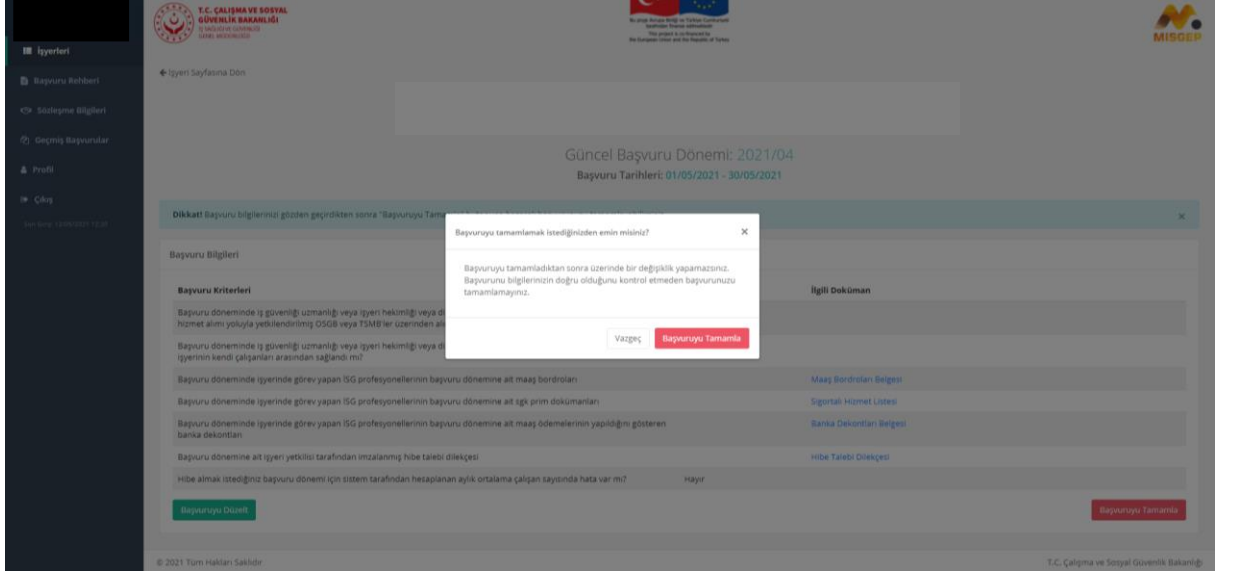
T.C. ÇALIŞMA VE SOSYAL GÜVENLİK BAKANLIĞI
İŞ SAĞLIĞI VE GÜVENLİĞİ GENEL MÜDÜRLÜĞÜ

Bu proje Avrupa Birliği ve Türkiye Cumhuriyeti tarafından finanse edilmektedir.
This project is co-financed by the European Union and the Republic of Turkey

MISGEP

İşyerleri
Başvuru Rehberi
Sözleşme Bilgileri
Geçmiş Başvurular
Profil
Çıkış
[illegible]

← İşyeri Sayfasına Dön

Güncel Başvuru Dönemi: 2021/04
Başvuru Tarihleri: 01/05/2021 - 30/05/2021

Dikkat! Başvuru bilgilerinizi gözden geçirdikten sonra "Başvuruyu Tam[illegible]

Başvuru Bilgileri

Başvuru Kriterleri

Başvuru döneminde iş güvenliği uzmanlığı veya işyeri hekimliği veya d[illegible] hizmet alımı yoluyla yetkilendirilmiş OSGB veya TSMB'ler üzerinden al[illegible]

Başvuru döneminde iş güvenliği uzmanlığı veya işyeri hekimliği veya d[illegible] işyerinin kendi çalışanları arasından sağlandı mı?

Başvuru döneminde işyerinde görev yapan İSG profesyonellerinin başvuru dönemine ait maaş bordroları

Başvuru döneminde işyerinde görev yapan İSG profesyonellerinin başvuru dönemine ait sgk prim dokumanları

Başvuru döneminde işyerinde görev yapan İSG profesyonellerinin başvuru dönemine ait maaş ödemelerinin yapıldığını gösteren banka dekontları

Başvuru dönemine ait işyeri yetkilisi tarafından imzalanmış hibe talebi dilekçesi

Hibe almak istediğiniz başvuru dönemi için sistem tarafından hesaplanan aylık ortalama çalışan sayısında hata var mı? Hayır

İlgili Doküman
Maaş Bordroları Belgesi
Sigortalı Hizmet Listesi
Banka Dekontları Belgesi
Hibe Talebi Dilekçesi

Başvuruyu Düzelt
Başvuruyu Tamamla

Başvuruyu tamamlamak istediğinizden emin misiniz?
×
Başvuruyu tamamladıktan sonra üzerinde bir değişiklik yapamazsınız. Başvurunu bilgilerinizin doğru olduğunu kontrol etmeden başvurunuzu tamamlamayınız.
Vazgeç
Başvuruyu Tamamla

© 2021 Tüm Hakları Saklıdır
T.C. Çalışma ve Sosyal Güvenlik Bakanlığı